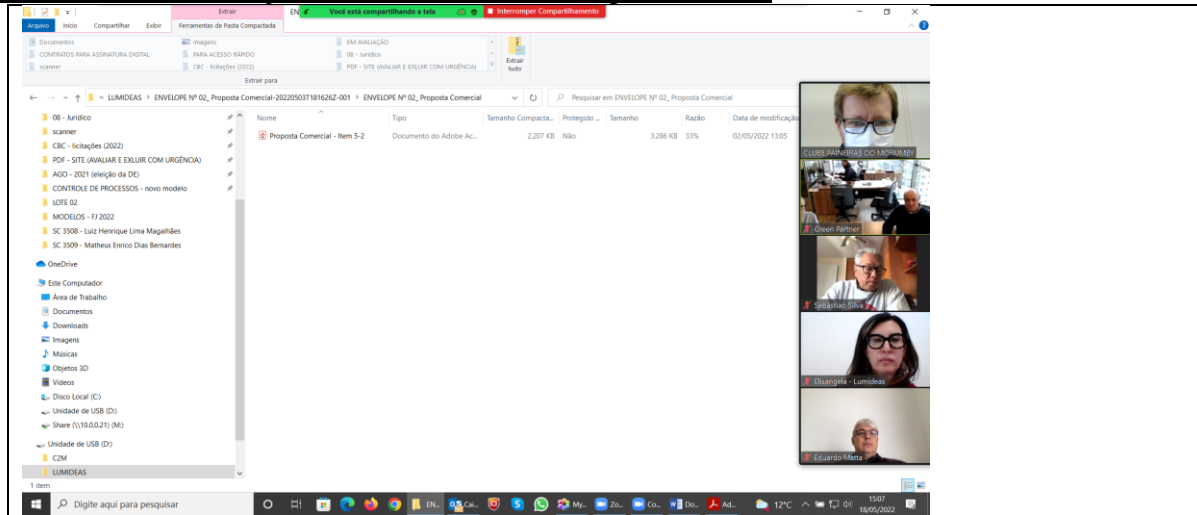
Extrair EN Você está compartilhando a tela Interromper Compartilhamento

Arquivo Início Compartilhar Exibir Ferramentas de Pasta Compactada

Documentos
CONTRATOS PARA ASSINATURA DIGITAL
scanner
Imagens
PARA ACESSO RÁPIDO
CBC - licitações (2022)
EM AVALIAÇÃO
08 - Jurídico
PDF - SITE (AVALIAR E EXLUIR COM URGÊNCIA)
Extrair tudo
Extrair para

« LUMIDEAS › ENVELOPE Nº 02_ Proposta Comercial-20220503T181626Z-001 › ENVELOPE Nº 02_ Proposta Comercial
Pesquisar em ENVELOPE Nº 02_ Proposta Comercial

08 - Jurídico
scanner
CBC - licitações (2022)
PDF - SITE (AVALIAR E EXLUIR COM URGÊNCIA)
AGO - 2021 (eleição da DE)
CONTROLE DE PROCESSOS - novo modelo
LOTE 02
MODELOS - FJ 2022
SC 3508 - Luiz Henrique Lima Magalhães
SC 3509 - Matheus Enrico Dias Bernardes
OneDrive
Este Computador
Área de Trabalho
Documentos
Downloads
Imagens
Músicas
Objetos 3D
Vídeos
Disco Local (C:)
Unidade de USB (D:)
Share (\\10.0.0.21) (M:)
Unidade de USB (D:)
C2M
LUMIDEAS

| Nome | Tipo | Tamanho Compacta... | Protegido ... | Tamanho | Razão | Data de modificação |
|---|---|---|---|---|---|---|
| Proposta Comercial - Item 5-2 | Documento do Adobe Ac... | 2.207 KB | Não | 3.286 KB | 33% | 02/05/2022 13:05 |

CLUBE PAINEIRAS DO MORUMBY
Green Partner
Sebastião Silva
Elisangela - Lumideas
Eduardo Matta

1 item

Digite aqui para pesquisar
EN... Cai... My... Zo... Co... Do... Ad...
12°C
15:07
18/05/2022